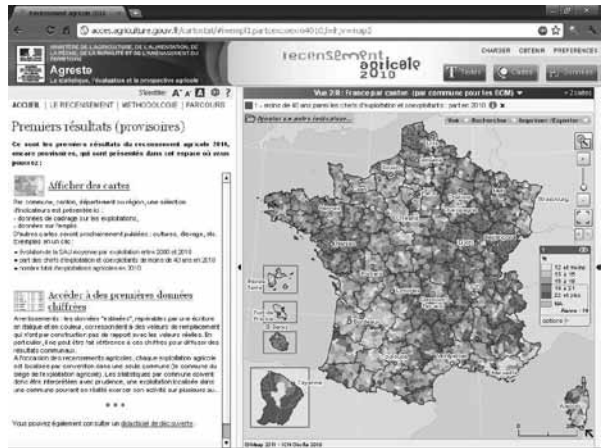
acces.agriculture.gouv.fr/carto/tat/

Agreste

recensement agricole 2010

CHARGER OBTENIR PRÉFÉRENCES

ACCUEIL | LE RECENSEMENT | MÉTHODOLOGIE | PARCOURS

Premiers résultats (provisoires)

Ce sont les premiers résultats du recensement agricole 2010, encore provisoires, qui sont présentés dans cet espace où vous pourrez :

Afficher des cartes

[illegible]

Accéder à des premières données chiffrées

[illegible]

* * *

Vous pouvez également consulter un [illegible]

Vue 2/8 : France par cantons (par commune pour les DOM)

Strasbourg

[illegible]

Cayenne